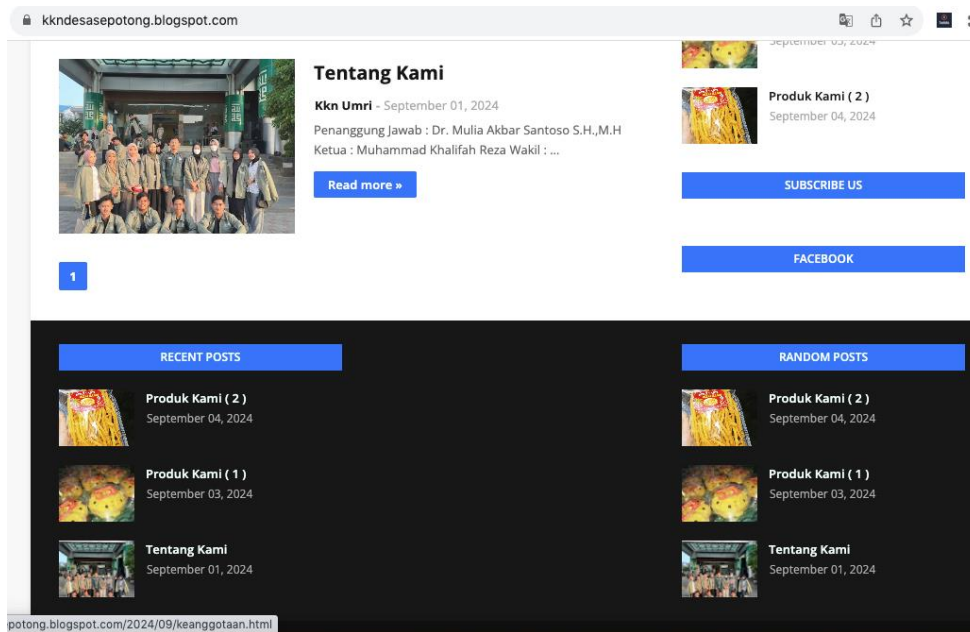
kkndesasepotong.blogspot.com

September 03, 2024

Tentang Kami

Kkn Umri - September 01, 2024

Penanggung Jawab : Dr. Mulia Akbar Santoso S.H.,M.H Ketua : Muhammad Khalifah Reza Wakil : ...

Read more »

Produk Kami ( 2 )
September 04, 2024

SUBSCRIBE US

FACEBOOK

1

RECENT POSTS

Produk Kami ( 2 )
September 04, 2024

Produk Kami ( 1 )
September 03, 2024

Tentang Kami
September 01, 2024

RANDOM POSTS

Produk Kami ( 2 )
September 04, 2024

Produk Kami ( 1 )
September 03, 2024

Tentang Kami
September 01, 2024

potong.blogspot.com/2024/09/keanggotaan.html